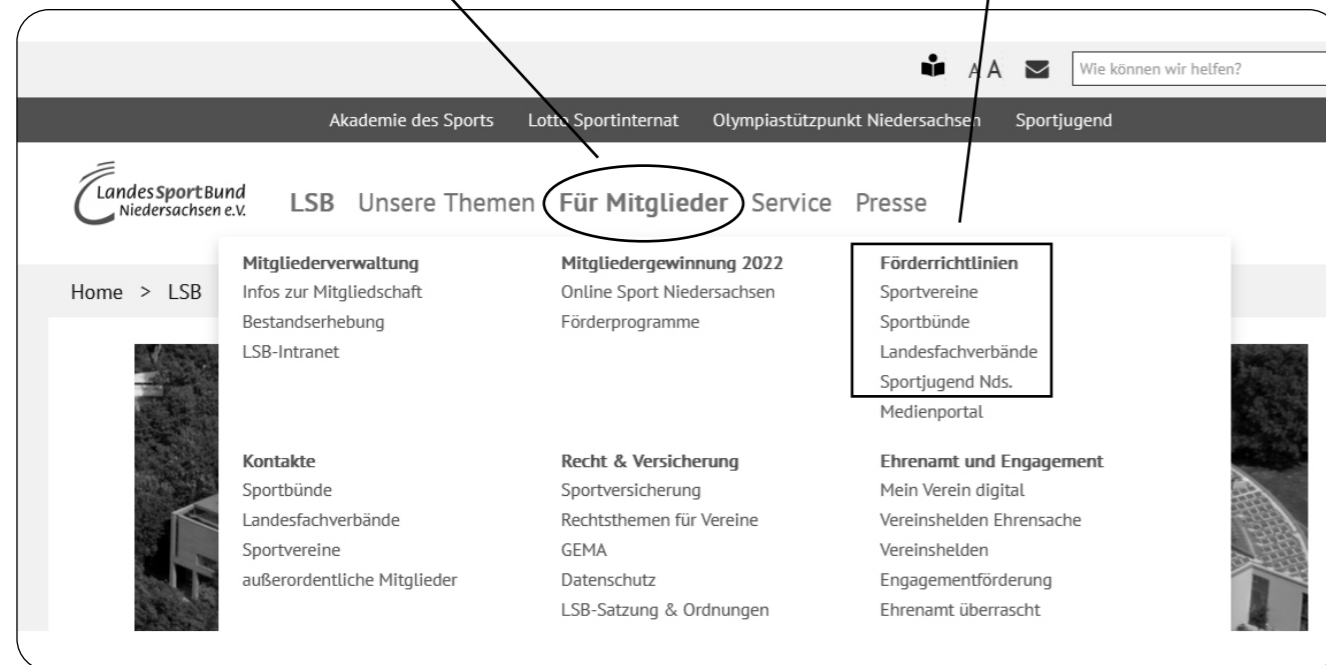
A A Wie können wir helfen?

Akademie des Sports Lotto Sportinternat Olympiastützpunkt Niedersachsen Sportjugend

LandesSportBund Niedersachsen e.V.

LSB Unsere Themen Für Mitglieder Service Presse

Home > LSB

Mitgliederverwaltung
Infos zur Mitgliedschaft
Bestandserhebung
LSB-Intranet

Mitgliedergewinnung 2022
Online Sport Niedersachsen
Förderprogramme

Förderrichtlinien
Sportvereine
Sportbünde
Landesfachverbände
Sportjugend Nds.
Medienportal

Kontakte
Sportbünde
Landesfachverbände
Sportvereine
außerordentliche Mitglieder

Recht & Versicherung
Sportversicherung
Rechtsthemen für Vereine
GEMA
Datenschutz
LSB-Satzung & Ordnungen

Ehrenamt und Engagement
Mein Verein digital
Vereinshelden Ehrensache
Vereinshelden
Engagementförderung
Ehrenamt überrascht